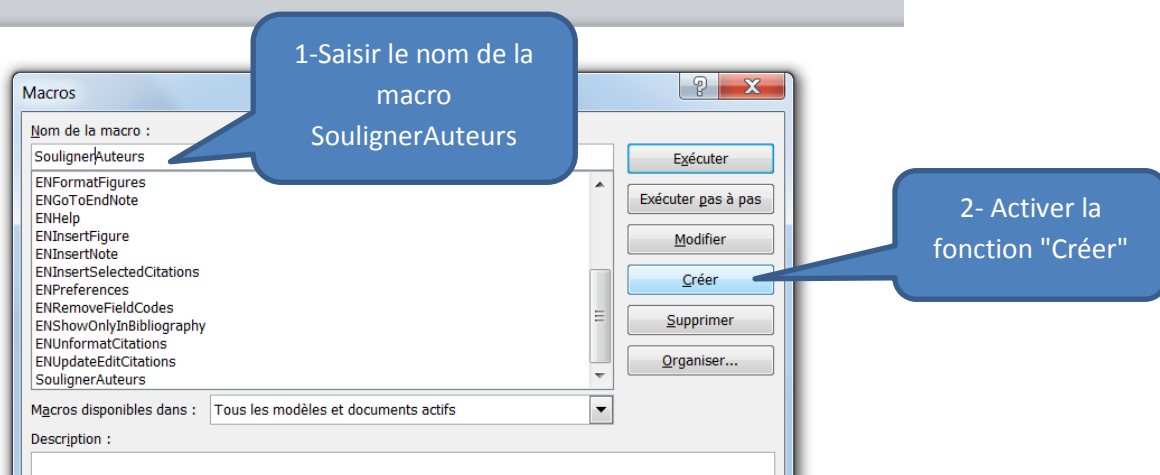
1-Saisir le nom de la macro SoulignerAuteurs

Macros

Nom de la macro :

SoulignerAuteurs

ENFormatFigures
ENGoToEndNote
ENHelp
ENInsertFigure
ENInsertNote
ENInsertSelectedCitations
ENPreferences
ENRemoveFieldCodes
ENShowOnlyInBibliography
ENUnformatCitations
ENUpdateEditCitations
SoulignerAuteurs

Exécuter
Exécuter pas à pas
Modifier
Créer
Supprimer
Organiser...

2- Activer la fonction "Créer"

Macros disponibles dans : Tous les modèles et documents actifs

Description :